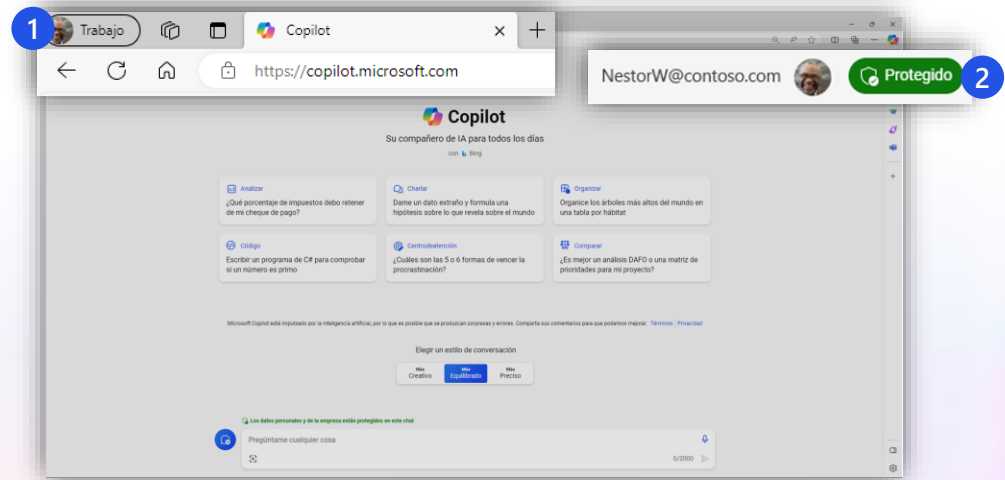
1 Trabajo

Copilot

https://copilot.microsoft.com

NestorW@contoso.com Protegido 2

Copilot

Su compañero de IA para todos los días

con Bing

Analizar
¿Qué porcentaje de impuestos debo retener de mi cheque de pago?

Charlar
Dame un dato extraño y formula una hipótesis sobre lo que revela sobre el mundo

Organizar
Organice los árboles más altos del mundo en una tabla por hábitat

Código
Escribir un programa de C# para comprobar si un número es primo

Centrodeatención
¿Cuáles son las 5 o 6 formas de vencer la procrastinación?

Comparar
¿Es mejor un análisis DAFO o una matriz de prioridades para mi proyecto?

Microsoft Copilot está impulsado por la inteligencia artificial, por lo que es posible que se produzcan sorpresas y errores. Comparta sus comentarios para que podamos mejorar. Términos | Privacidad

Elegir un estilo de conversación

Más Creativo | Más Equilibrado | Más Preciso

Los datos personales y de la empresa están protegidos en este chat

Pregúntame cualquier cosa

0/2000